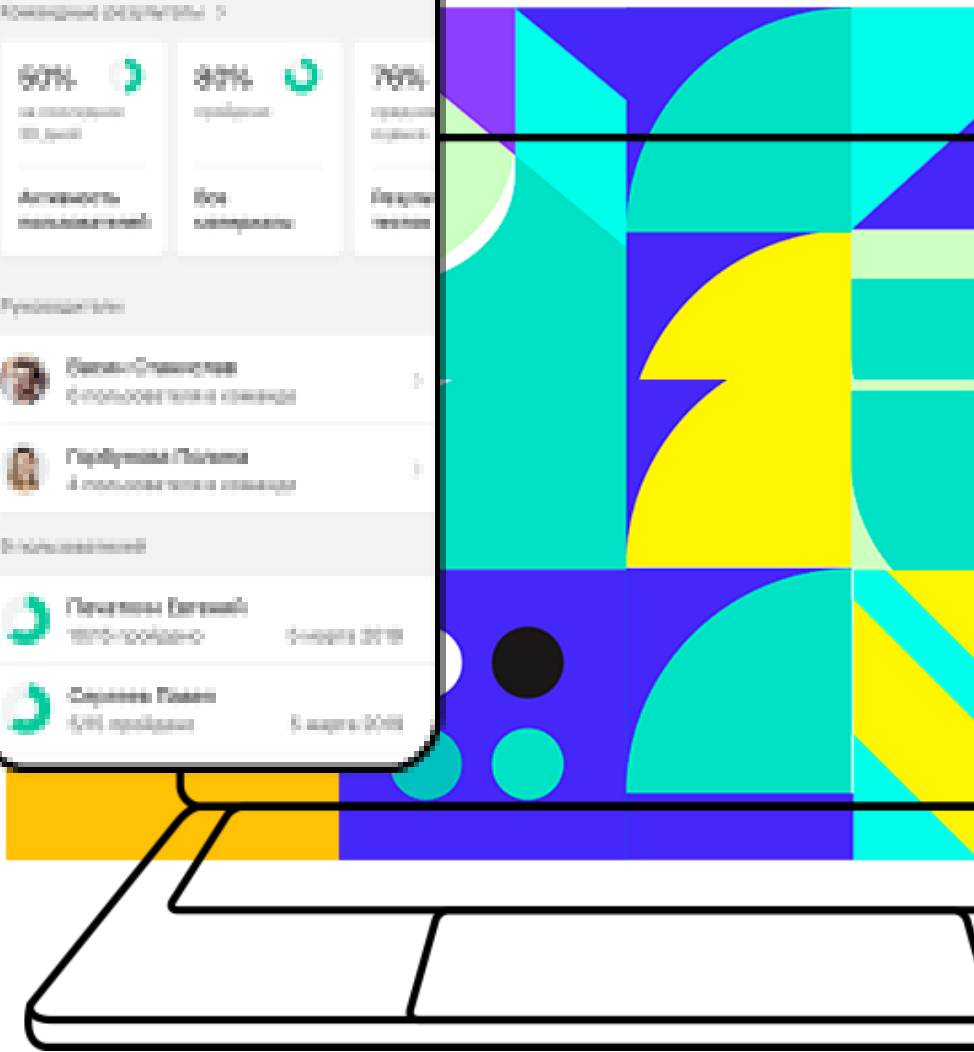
Командные результаты >

60%
за последние 30 дней

Активность пользователей

80%
пройдено

Все материалы

76%
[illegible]

Результ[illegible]

Руководители

Валаш Станислав
6 пользователей в команде

Горбунова Полина
4 пользователя в команде

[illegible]

Панатюки Евгений
100% пройдено
6 марта 2019

Сергеев Павел
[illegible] пройдено
5 марта 2019